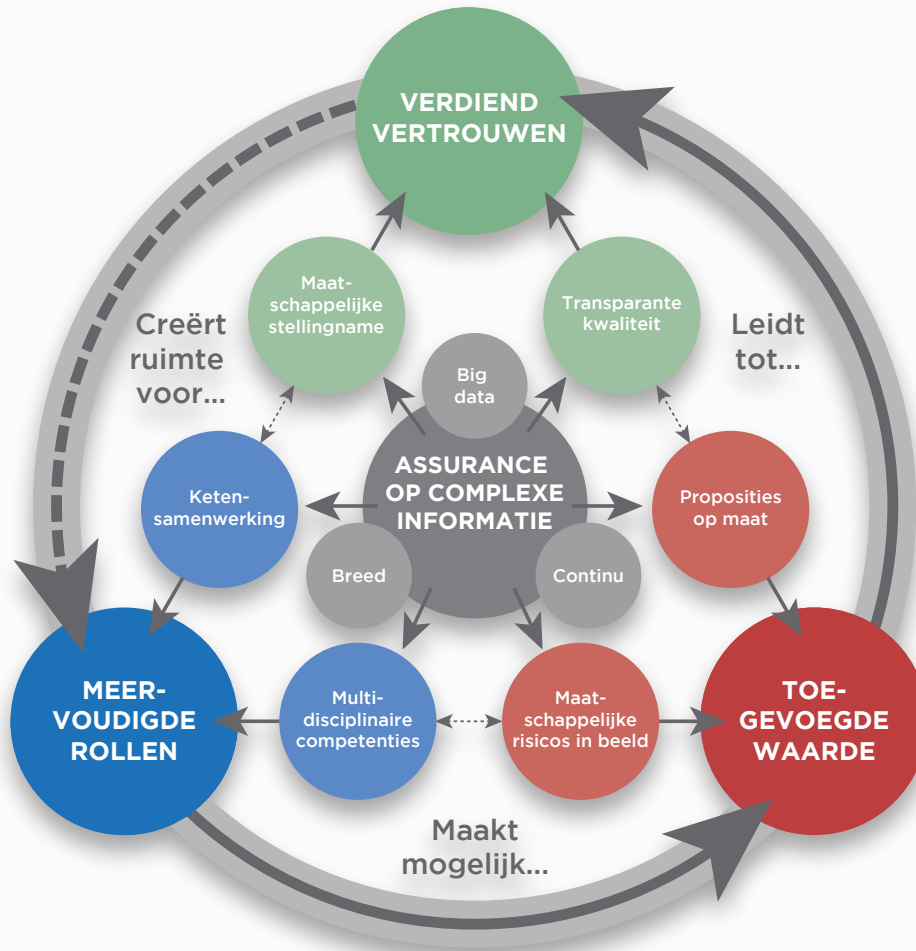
VERDIEND VERTROUWEN

Maatschappelijke stellingname

Transparante kwaliteit

Creëert ruimte voor...

Leidt tot...

Big data

ASSURANCE OP COMPLEXE INFORMATIE

Ketensamenwerking

Proposities op maat

Breed

Continu

MEERVOUDIGDE ROLLEN

Multidisciplinaire competenties

Maatschappelijke risicos in beeld

TOEGEVOEGDE WAARDE

Maakt mogelijk...